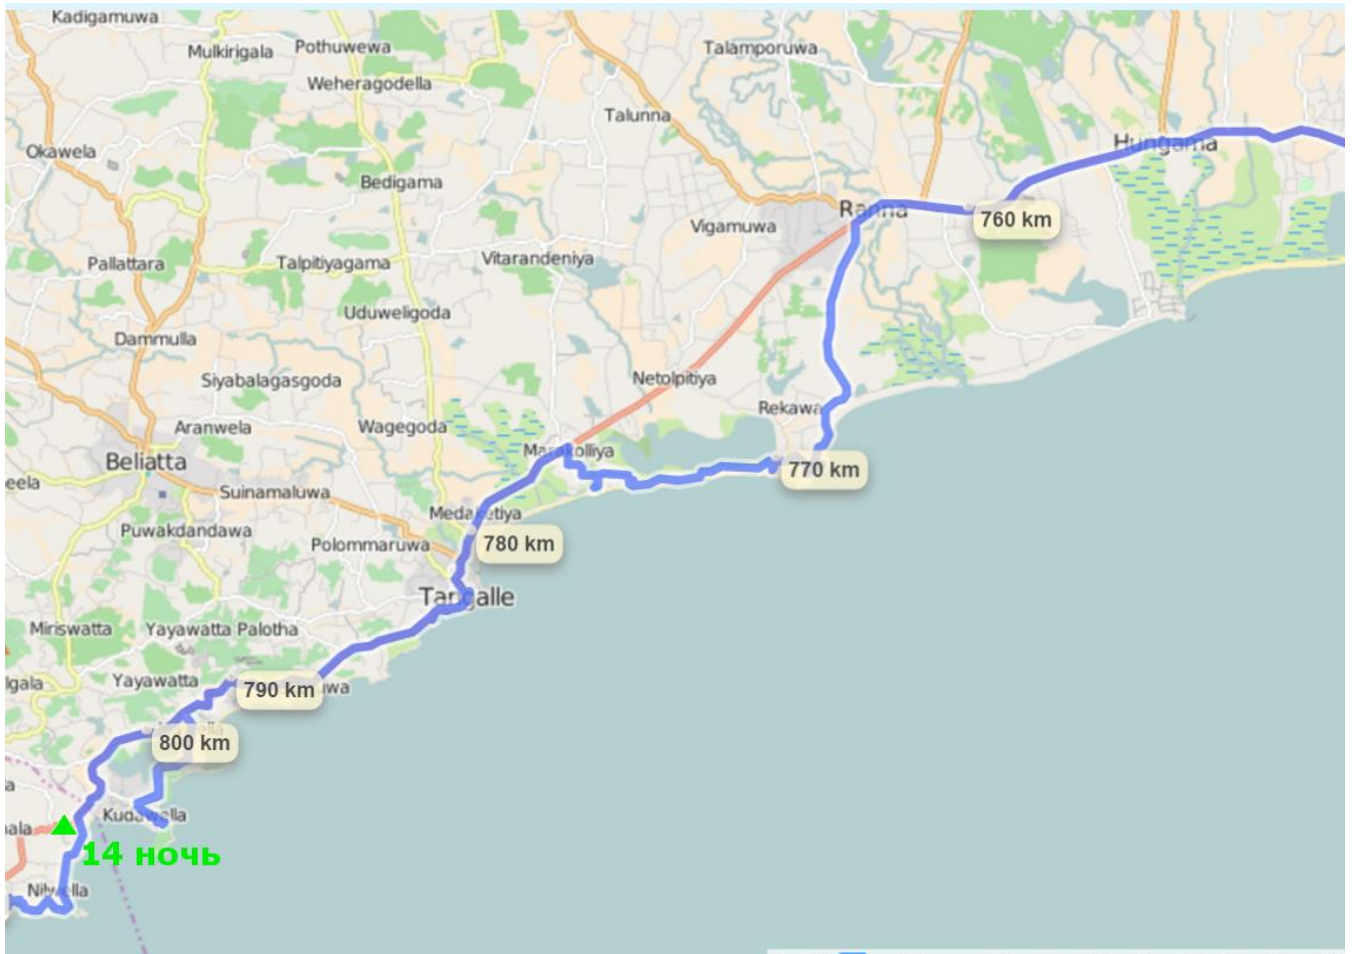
Kadigamuwa
Mulkirigala
Pothuwewa
Weheragodella
Talamporuwa
Talunna
Okawela
Bedigama
Hungama
Vigamuwa
Ranna
760 km
Pallattara
Talpitiyagama
Vitarandeniya
Uduweligoda
Dammulla
Netolpitiya
Siyabalagasgoda
Rekawa
Aranwela
Wagegoda
Marakolliya
Beliatta
770 km
eela
Suinamaluwa
Medaketiya
Puwakdandawa
780 km
Polommaruwa
Tangalle
Miriswatta
Yayawatta Palotha
Yayawatta
gala
790 km
wa
800 km
Kudawella
ala
14 ночь
Nilwella